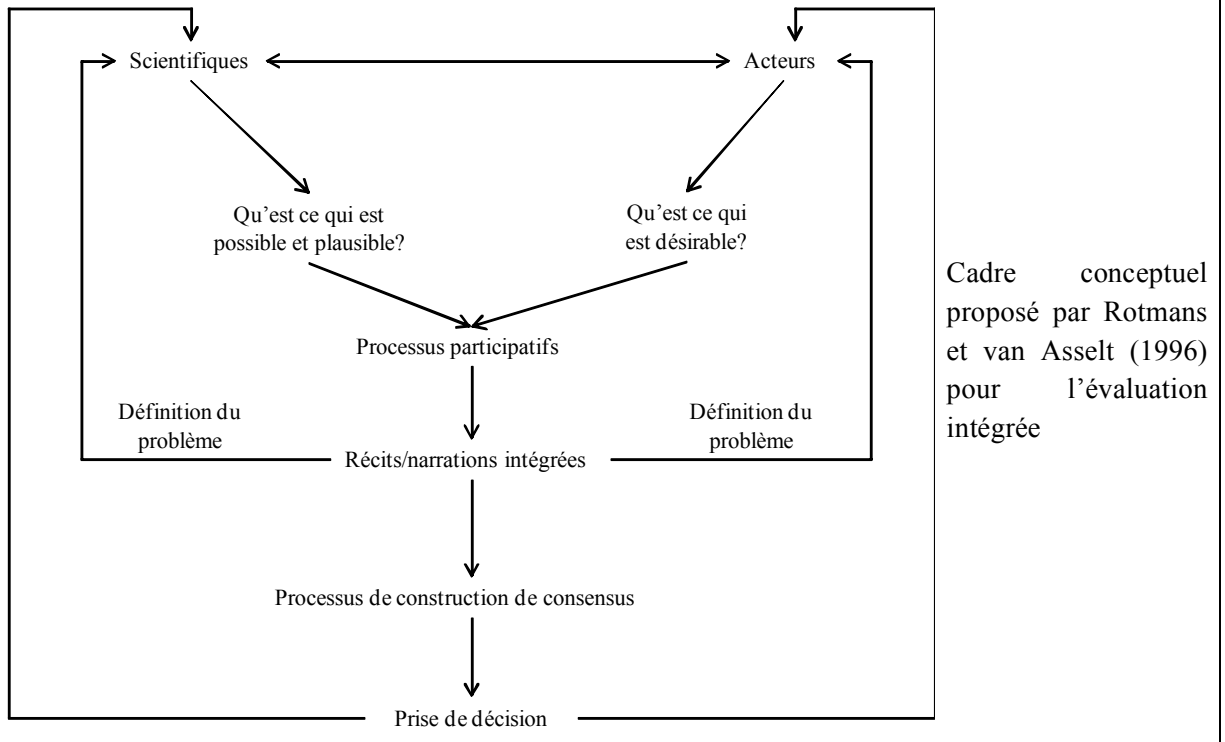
Scientifiques

Acteurs

Qu'est ce qui est possible et plausible?

Qu'est ce qui est désirable?

Processus participatifs

Définition du problème

Définition du problème

Récits/narrations intégrées

Processus de construction de consensus

Prise de décision

Cadre conceptuel proposé par Rotmans et van Asselt (1996) pour l'évaluation intégrée